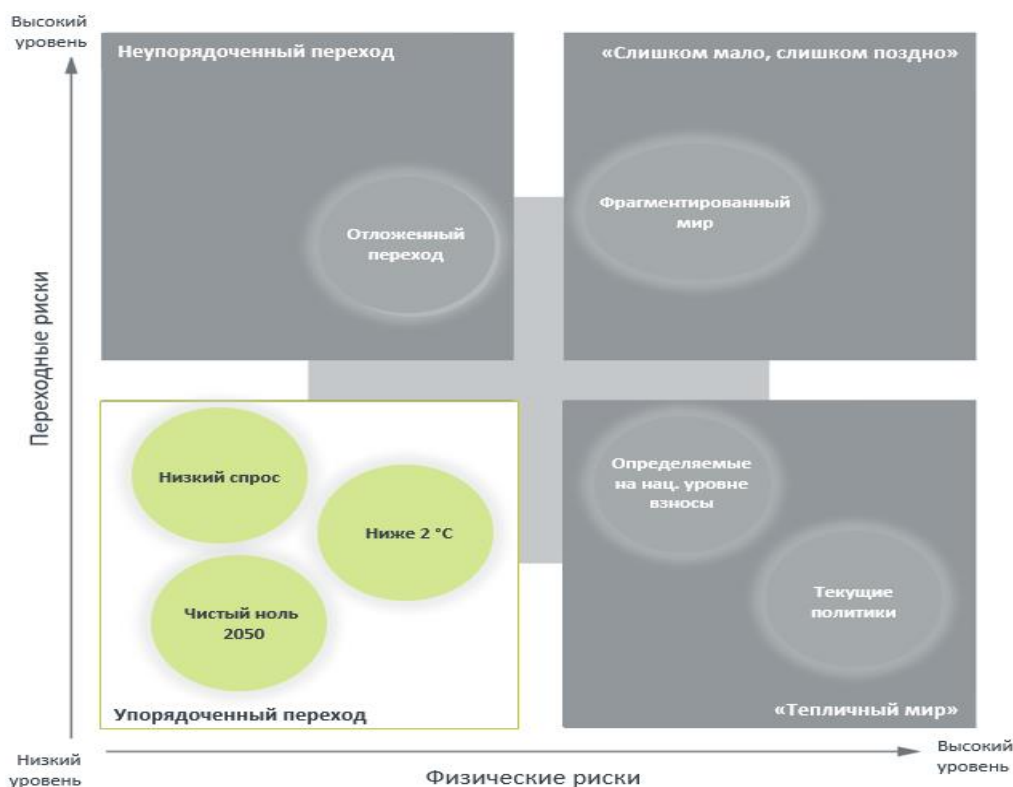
Высокий уровень

Неупорядоченный переход

Отложенный переход

«Слишком мало, слишком поздно»

Фрагментированный мир

Переходные риски

Низкий спрос

Ниже 2 °C

Чистый ноль 2050

Упорядоченный переход

Определяемые на нац. уровне взносы

Текущие политики

«Тепличный мир»

Низкий уровень

Физические риски

Высокий уровень